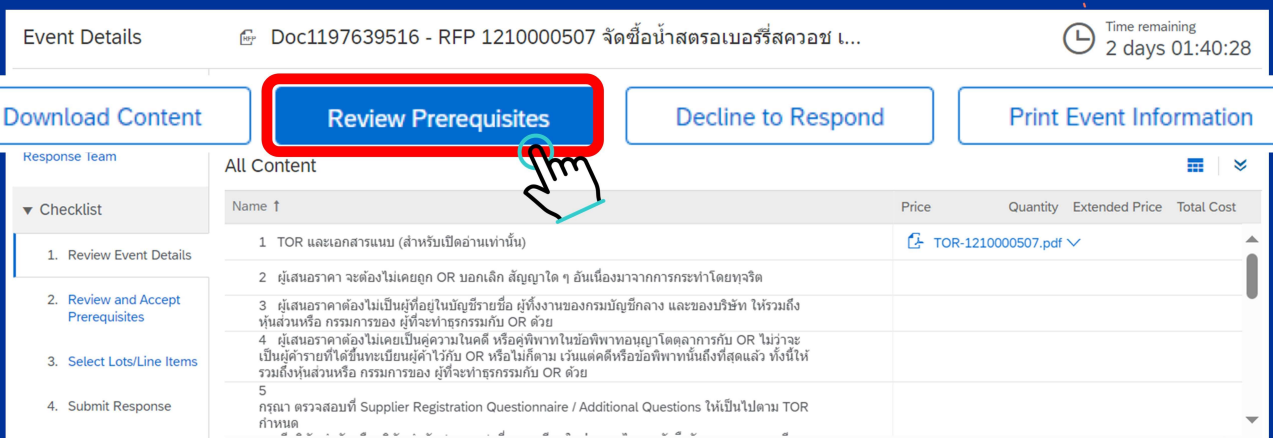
Event Details

Doc1197639516 - RFP 1210000507 จัดซื้อน้ำสตรอเบอร์รี่สควอช เ...

Time remaining
2 days 01:40:28

Download Content

Review Prerequisites

Decline to Respond

Print Event Information

Response Team

▼ Checklist

1. Review Event Details

2. Review and Accept Prerequisites

3. Select Lots/Line Items

4. Submit Response

All Content

| Name ↑ | Price | Quantity | Extended Price | Total Cost |
|---|---|---|---|---|
| 1 TOR และเอกสารแนบ (สำหรับเปิดอ่านเท่านั้น) | TOR-1210000507.pdf | | | |
| 2 ผู้เสนอราคา จะต้องไม่เคยถูก OR บอกเลิก สัญญาใด ๆ อันเนื่องมาจากการกระทำโดยทุจริต | | | | |
| 3 ผู้เสนอราคาต้องไม่เป็นผู้ที่อยู่ในบัญชีรายชื่อ ผู้ทิ้งงานของกรมบัญชีกลาง และของบริษัท ให้รวมถึงหุ้นส่วนหรือ กรรมการของ ผู้ที่จะทำธุรกรรมกับ OR ด้วย | | | | |
| 4 ผู้เสนอราคาต้องไม่เคยเป็นคู่ความในคดี หรือคู่พิพาทในข้อพิพาทอนุญาโตตุลาการกับ OR ไม่ว่าจะเป็นผู้ค้ารายที่ได้ขึ้นทะเบียนผู้ค้าไว้กับ OR หรือไม่ก็ตาม เว้นแต่คดีหรือข้อพิพาทนั้นถึงที่สุดแล้ว ทั้งนี้ให้รวมถึงหุ้นส่วนหรือ กรรมการของ ผู้ที่จะทำธุรกรรมกับ OR ด้วย | | | | |
| 5 กรุณา ตรวจสอบที่ Supplier Registration Questionnaire / Additional Questions ให้เป็นไปตาม TOR กำหนด | | | | |